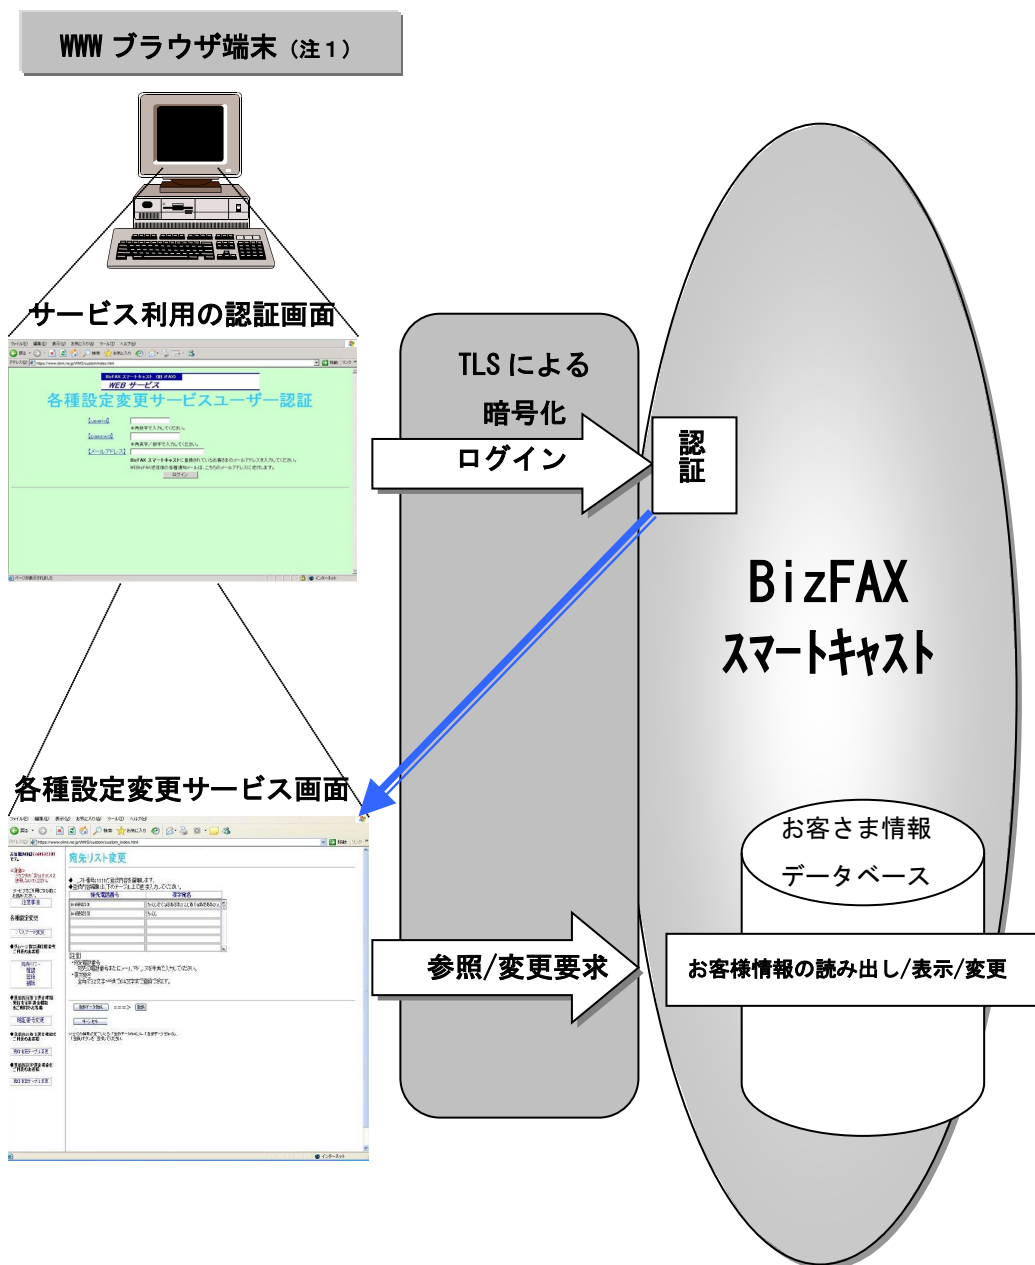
WWW ブラウザ端末（注１）

サービス利用の認証画面

BizFAX スマートキャスト（B）FAX
WEB サービス
各種設定変更サービスユーザー認証

TLS による
暗号化
ログイン

認証

BizFAX
スマートキャスト

各種設定変更サービス画面

宛先リスト変更

お客さま情報
データベース

参照/変更要求

お客様情報の読み出し/表示/変更